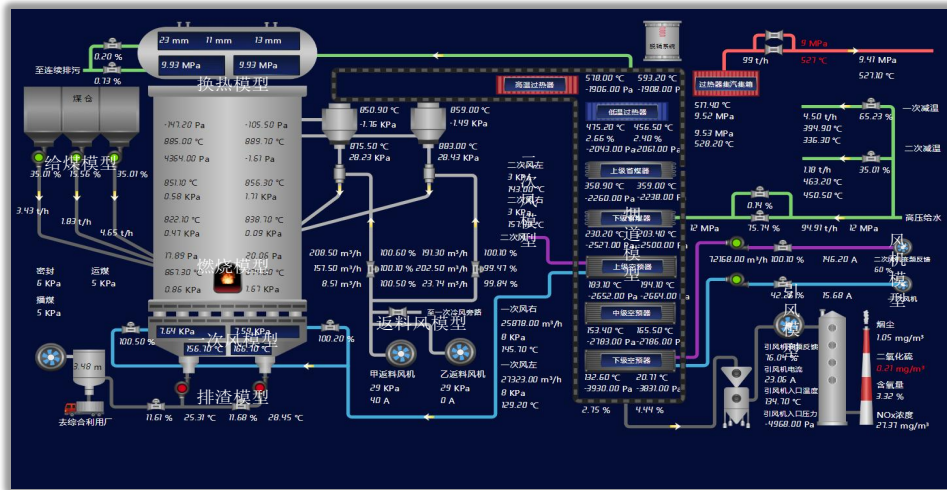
23 mm 11 mm 13 mm
9.93 MPa 9.93 MPa
换热模型
0.20 %
至连续排污
0.73 %
煤仓
给煤模型
35.01 % 15.56 % 35.01 %
3.43 t/h
1.83 t/h
4.65 t/h
-147.20 Pa -105.50 Pa
885.00 ℃ 889.70 ℃
4364.00 Pa -1.61 Pa
851.10 ℃ 856.30 ℃
0.58 KPa 1.71 KPa
822.10 ℃ 838.70 ℃
0.47 KPa 0.09 KPa
17.89 Pa 20.06 Pa
燃烧模型
867.30 ℃ 861.20 ℃
0.86 KPa 1.67 KPa
密封 6 KPa
运煤 5 KPa
播煤 5 KPa
850.90 ℃ -1.76 KPa
859.00 ℃ -1.49 KPa
875.50 ℃ 28.23 KPa
883.00 ℃ 28.43 KPa
208.50 m³/h 100.60 % 191.30 m³/h 100.10 %
157.50 m³/h 100.10 % 202.50 m³/h 99.47 %
8.51 m³/h 100.50 % 23.74 m³/h 99.84 %
至一次风预热器
返料风模型
甲返料风机 29 KPa 40 A
乙返料风机 29 KPa 0 A
1.64 KPa 1.59 KPa
100.50 % 156.10 ℃ 一次风模型 155.70 ℃ 100.20 %
3.48 m
排渣模型
11.61 % 25.31 ℃ 11.68 % 28.45 ℃
去综合利用厂
高温过热器
二次风左 3 KPa 143.00 ℃
二次风右 3 KPa 157.00 ℃
二次风模型
一次风右 25078.00 m³/h 8 KPa 145.70 ℃
一次风左 27323.00 m³/h 8 KPa 129.20 ℃
578.00 ℃ 593.20 ℃
-1906.00 Pa -1908.00 Pa
低温过热器
475.20 ℃ 456.50 ℃
2.66 % 2.40 %
-2043.00 Pa -2061.00 Pa
上级省煤器
350.90 ℃ 359.00 ℃
-2260.00 Pa -2238.00 Pa
下级省煤器
烟道模型
230.20 ℃ 236.90 ℃
-2527.00 Pa -2500.00 Pa
上级空预器
183.10 ℃ 194.10 ℃
-2652.00 Pa -2684.00 Pa
中级空预器
153.40 ℃ 165.50 ℃
-2783.00 Pa -2786.00 Pa
下级空预器
132.60 ℃ 120.71 ℃
-3930.00 Pa -3831.00 Pa
2.75 % 4.44 %
烟雾系统
过热器出汽集箱
99 t/h
9 MPa 523 ℃
9.41 MPa 527.10 ℃
一次减温
571.40 ℃ 9.52 MPa
9.53 MPa 528.20 ℃
4.50 t/h 65.23 %
394.90 ℃ 336.30 ℃
二次减温
1.18 t/h 35.01 %
463.20 ℃ 450.50 ℃
0.14 %
12 MPa 75.74 % 94.91 t/h 12 MPa
高压给水
72168.00 m³/h 100.10 % 146.20 A
风机模型
二次风机频率反馈 60 %
二次风机
42.38 % 15.68 A
引风机模型
引风机频率反馈 76.04 %
引风机电流 23.06 A
引风机入口温度 134.70 ℃
引风机入口压力 -4968.00 Pa
烟尘 1.05 mg/m³
二氧化硫 0.21 mg/m³
含氧量 3.32 %
NOx浓度 27.37 mg/m³